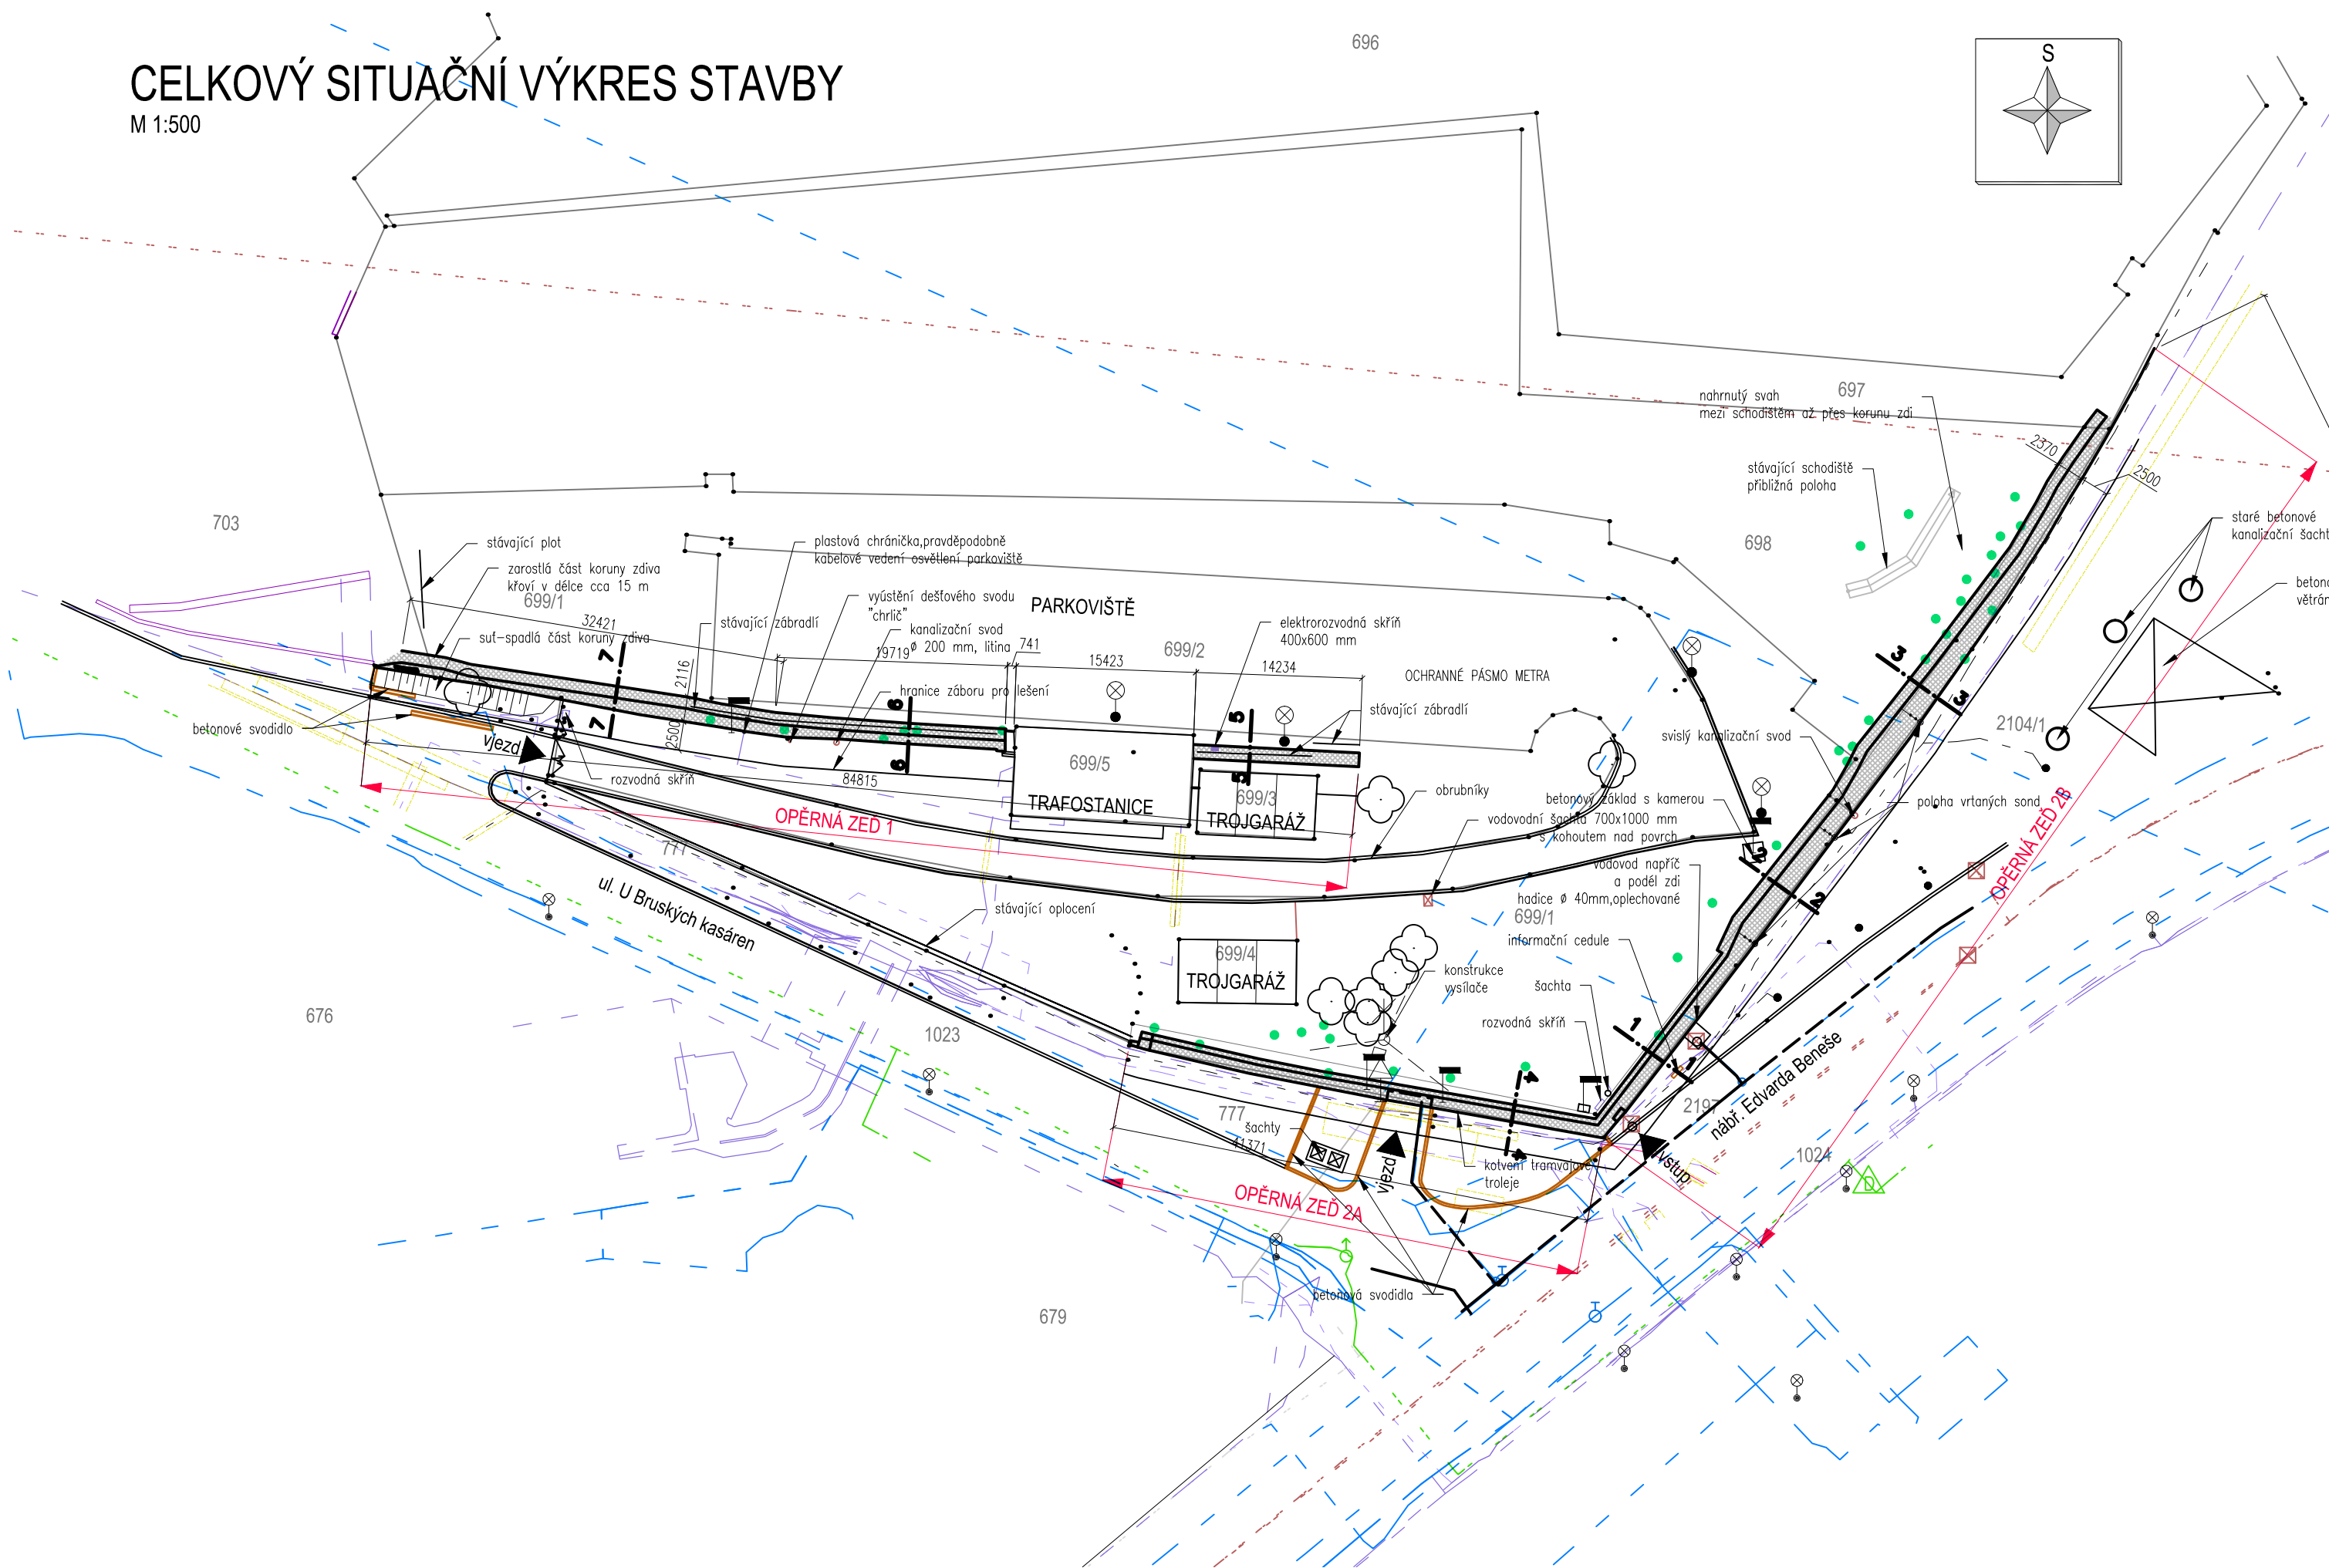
CELKOVÝ SITUAČNÍ VÝKRES STAVBY
M 1:500

696

S

697
nahrnutý svah mezi schodištěm až přes korunu zdi

stávající schodiště přibližná poloha

698

staré betonové kanalizační šacht

beton větrán

703

stávající plot

zarostlá část koruny zdiva křoví v délce cca 15 m

699/1

32421

suť-spadlá část koruny zdiva

plastová chránička,pravděpodobně kabelové vedení osvětlení parkoviště

vyústění dešťového svodu "chrlič"

kanalizační svod ø 200 mm, litina

stávající zábradlí

PARKOVIŠTĚ

19719

741

15423

699/2

14234

elektrorozvodná skříň 400x600 mm

OCHRANNÉ PÁSMO METRA

stávající zábradlí

2116

2500

hranice záboru pro lešení

699/5

TRAFOSTANICE

699/3

TROJGARÁŽ

obrubníky

betonové svodidlo

vjezd

rozvodná skříň

84815

OPĚRNÁ ZEĎ 1

svislý kanalizační svod

2104/1

betonový základ s kamerou

vodovodní šachta 700x1000 mm s kohoutem nad povrch

poloha vrtaných sond

vodovod napříč a podél zdi hadice ø 40mm,oplechované

699/1

informační cedule

OPĚRNÁ ZEĎ 2B

2370

2500

777

ul. U Bruských kasáren

stávající oplocení

699/4

TROJGARÁŽ

konstrukce vysílače

šachta

rozvodná skříň

676

1023

777

šachty

41371

vjezd

OPĚRNÁ ZEĎ 2A

kotvení tramvajové troleje

vstup

219

nábř. Edvarda Beneše

1024

betonová svodidla

679

1

2

3

4

5

6

7